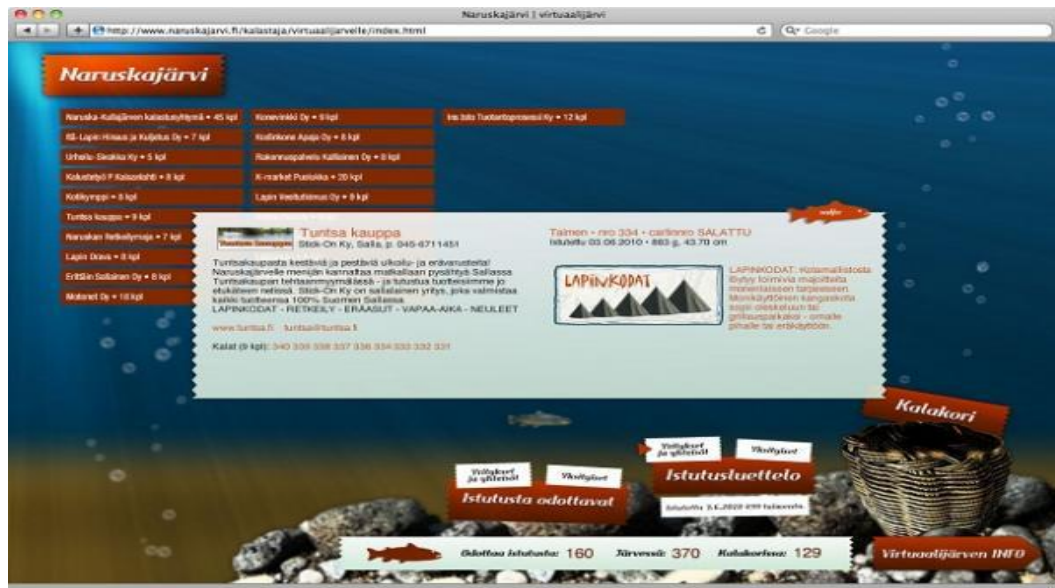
Naruskajärvi | virtuaalijärvi

http://www.naruskajarvi.fi/kalastaja/virtuaalijarvelle/index.html

Q- Google

Naruskajärvi

Naruska-Kullajärven kalastuskunta • 45 kpl
IS-Lapin Hinaus ja Kuljetus Oy • 7 kpl
Urheilu-Sieskia Ky • 5 kpl
Kalustetyö F Kaisankahti • 8 kpl
Kotikymppi • 8 kpl
Tuntsa kauppa • 9 kpl
Naruskan Retkeilymaja • 7 kpl
Lapin Diava • 8 kpl
Eräsin Sallainen Oy • 8 kpl
Motonet Oy • 10 kpl

Konevinkki Oy • 9 kpl
Kotinkone Apaja Oy • 8 kpl
Rakennuspalvelu Kallioinen Oy • 8 kpl
K-market Puolukka • 20 kpl
Lapin Vesitutkimus Oy • 9 kpl

Ins.toimisto Tuotantoprosessi Ky • 12 kpl

sulje

Tuntsa kauppa
Stick-On Ky, Salla, p. 040-6711451

Tuntsakaupasta kestäviä ja pestäviä ulkoilu- ja erävarusteita! Naruskajärvelle menijän kannattaa malkallaan pysähtyä Sallassa. Tuntsakaupan tehtaanmyymälässä - ja tutustua tuotteisiimme jo etukäteen netissä. Stick-On Ky on sallalainen yritys, joka valmistaa kaikki tuotteensa 100% Suomen Sallassa.
LAPINKODAT - RETKEILY - ERÄASUT - VAPAA-AIKA - NEULEET

www.tuntsa.fi   tuntsa@tuntsa.fi

Kalat (9 kpl): 340 335 338 337 336 334 333 332 331

Taimen - nro 334 - carlinnio SALATTU
Istutettu 03.06.2010 • 883 g, 43.70 cm

LAPINKODAT

LAPINKODAT: Kotamallistosta löytyy toimivia majoitteita monenlaiseen tarpeeseen. Monikäyttöinen kangaskota sopii oleskeluun tai grillauspaikaksi - omalle pihalle tai erämaihin.

Kalakori

Yritykset ja yhteisöt
Yksityiset
Istutusluettelo

Yritykset ja yhteisöt
Yksityiset
Istutusta odottavat

Istutettu 3.6.2010 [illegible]

Odottaa istutusta: 160   Järvessä: 370   Kalakorissa: 129

Virtuaalijärven INFO